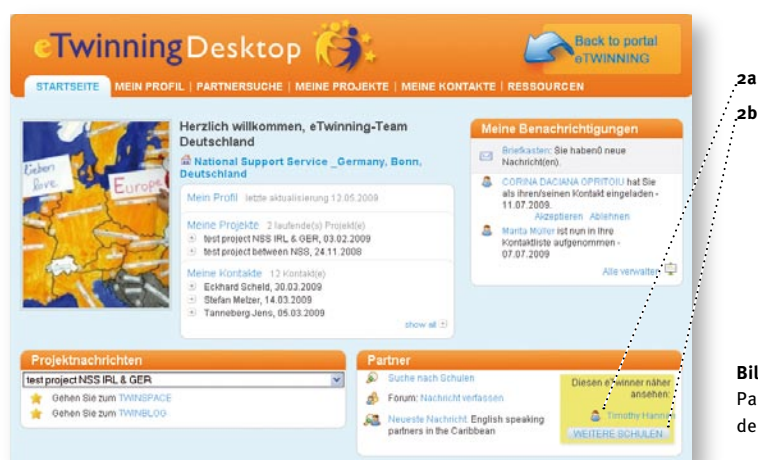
eTwinning Desktop

Back to portal eTWINNING

STARTSEITE | MEIN PROFIL | PARTNERSUCHE | MEINE PROJEKTE | MEINE KONTAKTE | RESSOURCEN

Leben lieben Europa

Herzlich willkommen, eTwinning-Team Deutschland

National Support Service _Germany, Bonn, Deutschland

Mein Profil letzte aktualisierung 12.05.2009

Meine Projekte 2 laufende(s) Projekt(e)
test project NSS IRL & GER, 03.02.2009
test project between NSS, 24.11.2008

Meine Kontakte 12 Kontakt(e)
Eckhard Scheld, 30.03.2009
Stefan Melzer, 14.03.2009
Tanneberg Jens, 05.03.2009

show all

Meine Benachrichtigungen

Briefkasten: Sie haben0 neue Nachricht(en).

CORINA DACIANA OPRITOIU hat Sie als ihren/seinen Kontakt eingeladen - 11.07.2009.
Akzeptieren Ablehnen

Marita Müller ist nun in Ihrer Kontaktliste aufgenommen - 07.07.2009

Alle verwalten

Projektnachrichten

test project NSS IRL & GER

Gehen Sie zum TWINSPACE

Gehen Sie zum TWINBLOG

Partner

Suche nach Schulen

Forum: Nachricht verfassen

Neueste Nachricht: English speaking partners in the Caribbean

Diesen eTwinner näher ansehen:

Timothy Hanmer

WEITERE SCHULEN

2a

2b

Bil
Pa
de